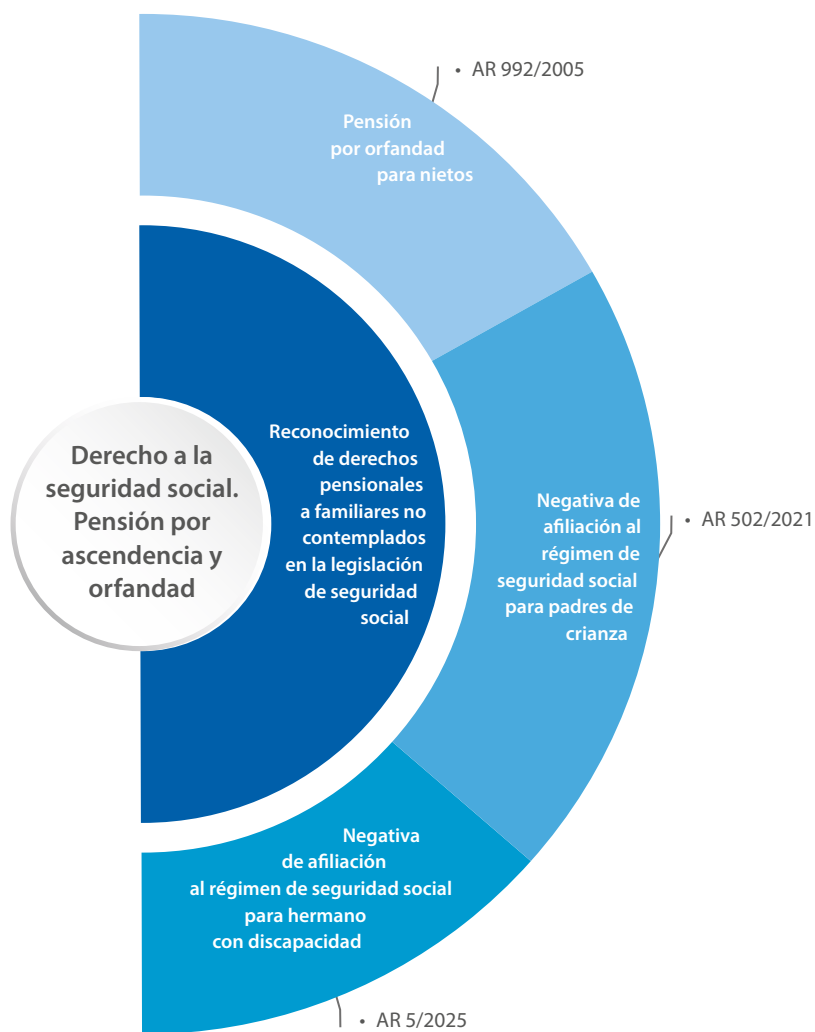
• AR 992/2005

Pensión por orfandad para nietos

Derecho a la seguridad social. Pensión por ascendencia y orfandad

Reconocimiento de derechos pensionales a familiares no contemplados en la legislación de seguridad social

Negativa de afiliación al régimen de seguridad social para padres de crianza

• AR 502/2021

Negativa de afiliación al régimen de seguridad social para hermano con discapacidad

• AR 5/2025